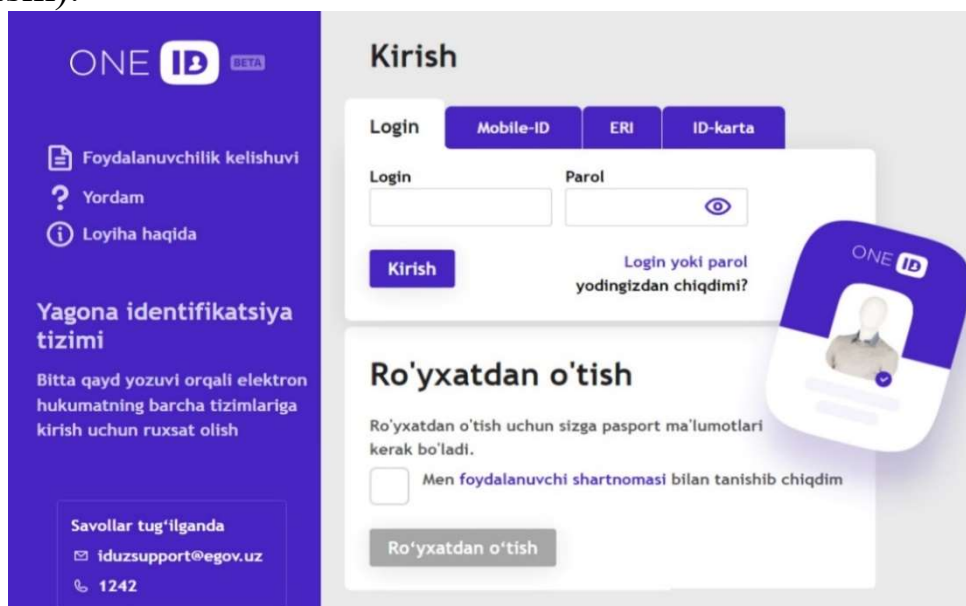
ONE ID BETA

Foydalanuvchilik kelishuvi

Yordam

Loyiha haqida

Yagona identifikatsiya tizimi

Bitta qayd yozuvi orqali elektron hukumatning barcha tizimlariga kirish uchun ruxsat olish

Savollar tug'ilganda
iduzsupport@egov.uz
1242

Kirish

Login | Mobile-ID | ERI | ID-karta

Login

Parol

Kirish

Login yoki parol yodingizdan chiqdimi?

Ro'yxatdan o'tish

Ro'yxatdan o'tish uchun sizga pasport ma'lumotlari kerak bo'ladi.

Men foydalanuvchi shartnomasi bilan tanishib chiqdim

Ro'yxatdan o'tish

ONE ID